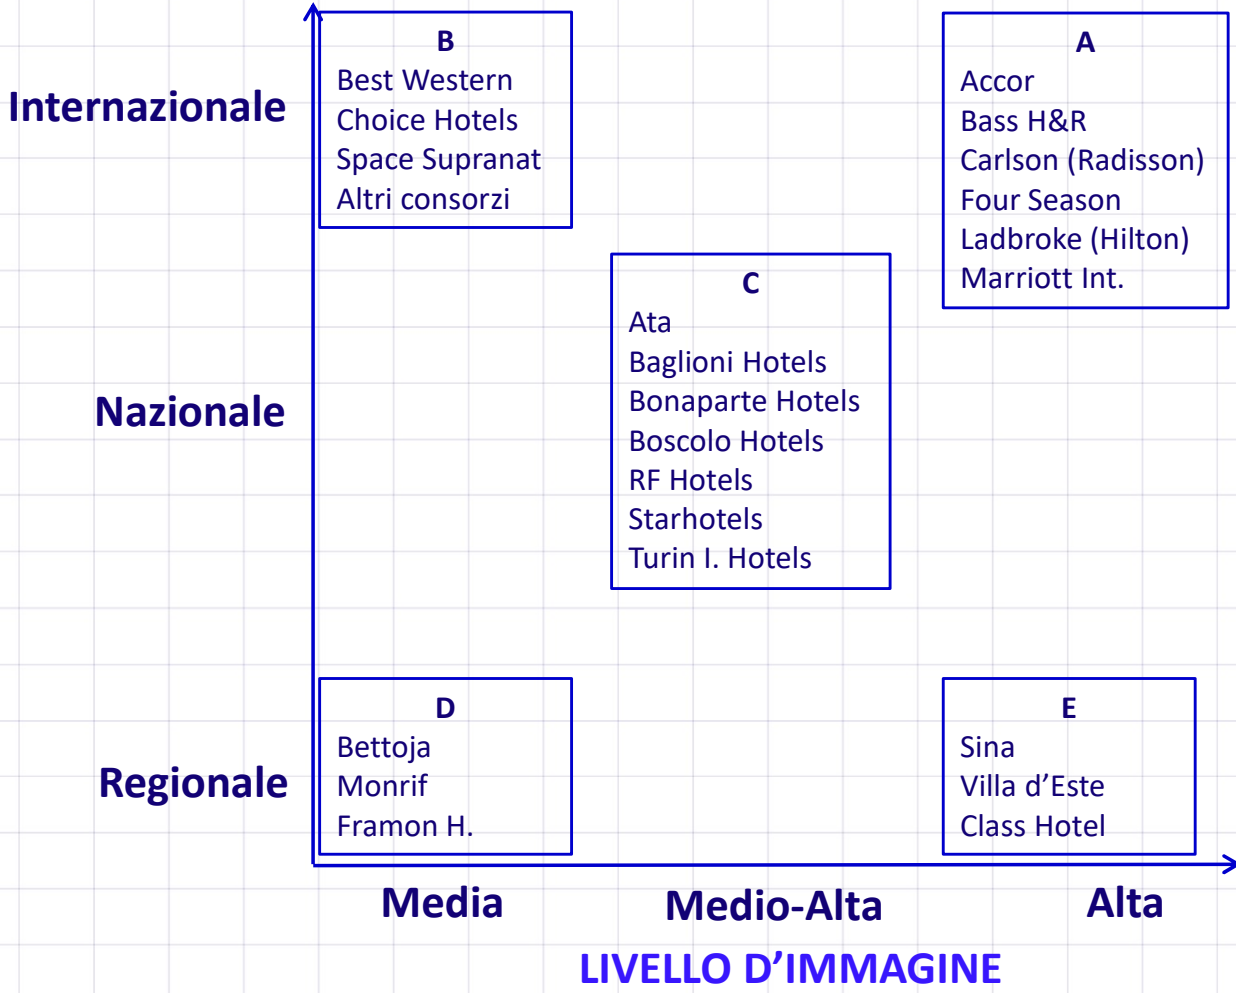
Internazionale

B
Best Western
Choice Hotels
Space Supranat
Altri consorzi

A
Accor
Bass H&R
Carlson (Radisson)
Four Season
Ladbroke (Hilton)
Marriott Int.

C
Ata
Baglioni Hotels
Bonaparte Hotels
Boscolo Hotels
RF Hotels
Starhotels
Turin I. Hotels

Nazionale

Regionale

D
Bettoja
Monrif
Framon H.

E
Sina
Villa d’Este
Class Hotel

Media

Medio-Alta

Alta

LIVELLO D’IMMAGINE